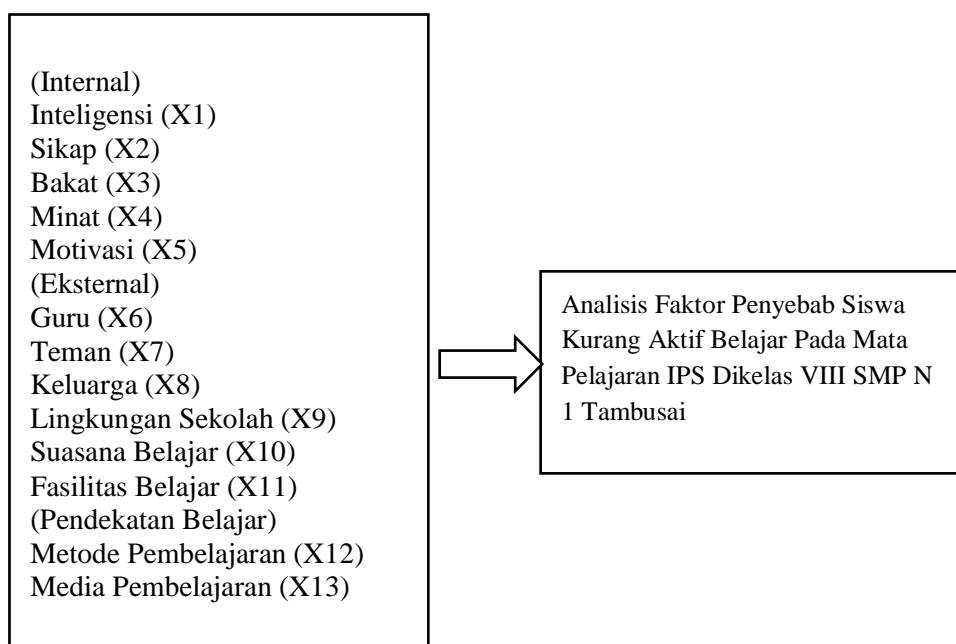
(Internal)
Inteligensi (X1)
Sikap (X2)
Bakat (X3)
Minat (X4)
Motivasi (X5)
(Eksternal)
Guru (X6)
Teman (X7)
Keluarga (X8)
Lingkungan Sekolah (X9)
Suasana Belajar (X10)
Fasilitas Belajar (X11)
(Pendekatan Belajar)
Metode Pembelajaran (X12)
Media Pembelajaran (X13)

Analisis Faktor Penyebab Siswa Kurang Aktif Belajar Pada Mata Pelajaran IPS Dikelas VIII SMP N 1 Tambusai